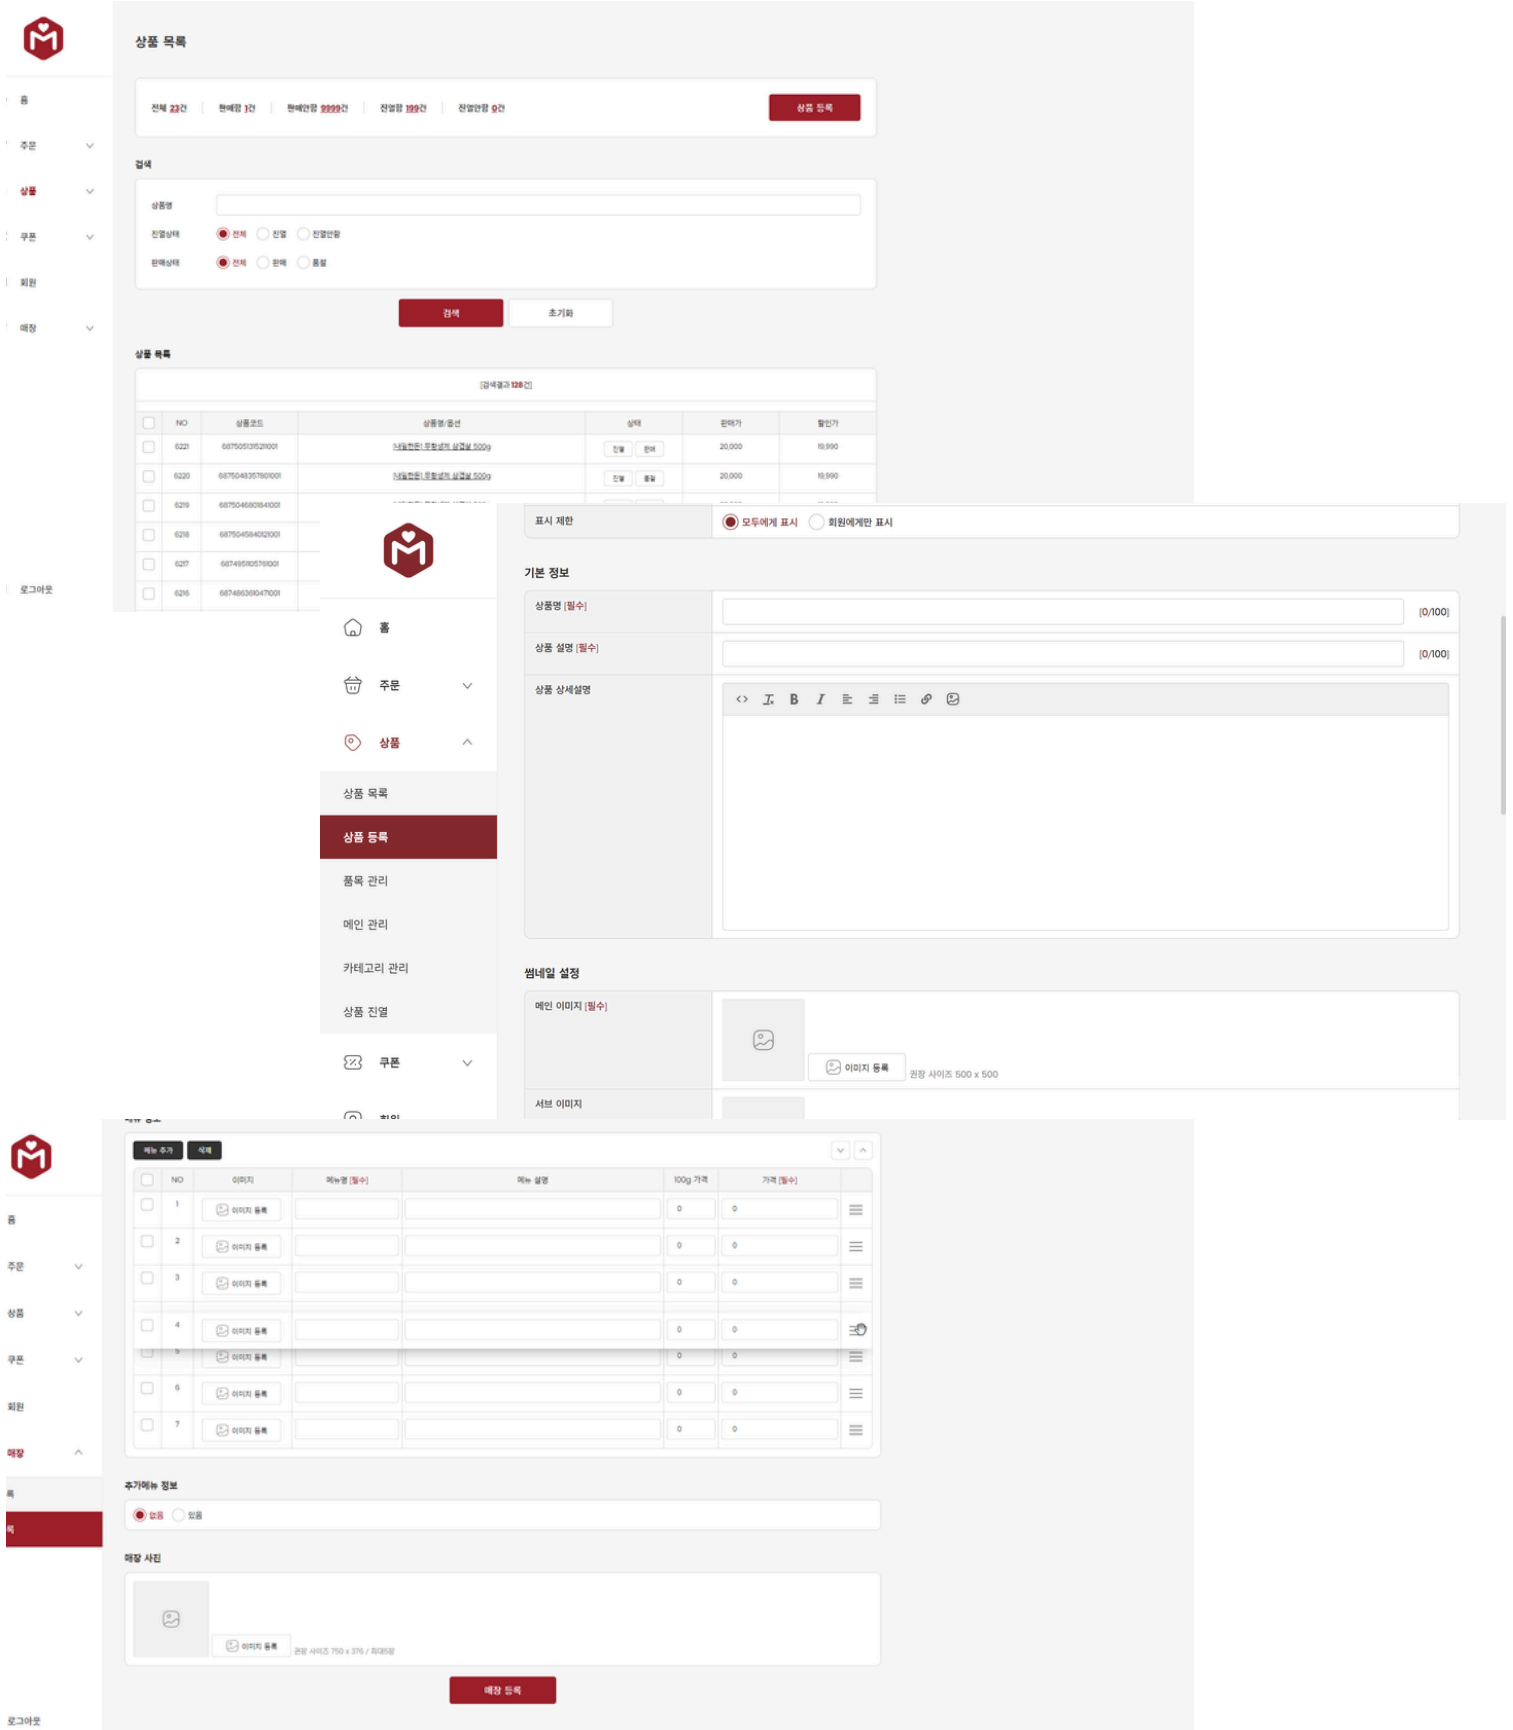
상품 목록

홈
주문
상품
쿠폰
회원
매장

전체 23건 | 판매중 1건 | 판매안함 9999건 | 진열함 199건 | 진열안함 0건

상품 등록

검색

상품명
진열상태 전체 진열 진열안함
판매상태 전체 판매 품절

검색 초기화

상품 목록

[검색결과 128건]

| | NO | 상품코드 | 상품명/옵션 | 상태 | 판매가 | 할인가 |
|---|---|---|---|---|---|---|
| | 6221 | 6875051312521001 | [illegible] 500g | 진열 판매 | 20,000 | 19,990 |
| | 6220 | 6875048357801001 | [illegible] 500g | 진열 품절 | 20,000 | 19,990 |
| | 6219 | 6875046801841001 | | | | |
| | 6218 | 6875045840121001 | | | | |
| | 6217 | 6874951057610001 | | | | |
| | 6216 | 6874863610471001 | | | | |

로그아웃

홈
주문
상품
상품 목록
상품 등록
품목 관리
메인 관리
카테고리 관리
상품 진열
쿠폰
회원

표시 제한 모두에게 표시 회원에게만 표시

기본 정보

상품명 [필수] [0/100]
상품 설명 [필수] [0/100]
상품 상세설명

썸네일 설정

메인 이미지 [필수]
이미지 등록 권장 사이즈 500 x 500
서브 이미지

메뉴 추가 삭제

| | NO | 이미지 | 메뉴명 [필수] | 메뉴 설명 | 100g 가격 | 가격 [필수] |
|---|---|---|---|---|---|---|
| | 1 | 이미지 등록 | | | 0 | 0 |
| | 2 | 이미지 등록 | | | 0 | 0 |
| | 3 | 이미지 등록 | | | 0 | 0 |
| | 4 | 이미지 등록 | | | 0 | 0 |
| | 5 | 이미지 등록 | | | 0 | 0 |
| | 6 | 이미지 등록 | | | 0 | 0 |
| | 7 | 이미지 등록 | | | 0 | 0 |

홈
주문
상품
쿠폰
회원
매장

추가메뉴 정보
없음 있음

매장 사진
이미지 등록 권장 사이즈 750 x 376 / 최대5장

매장 등록

로그아웃